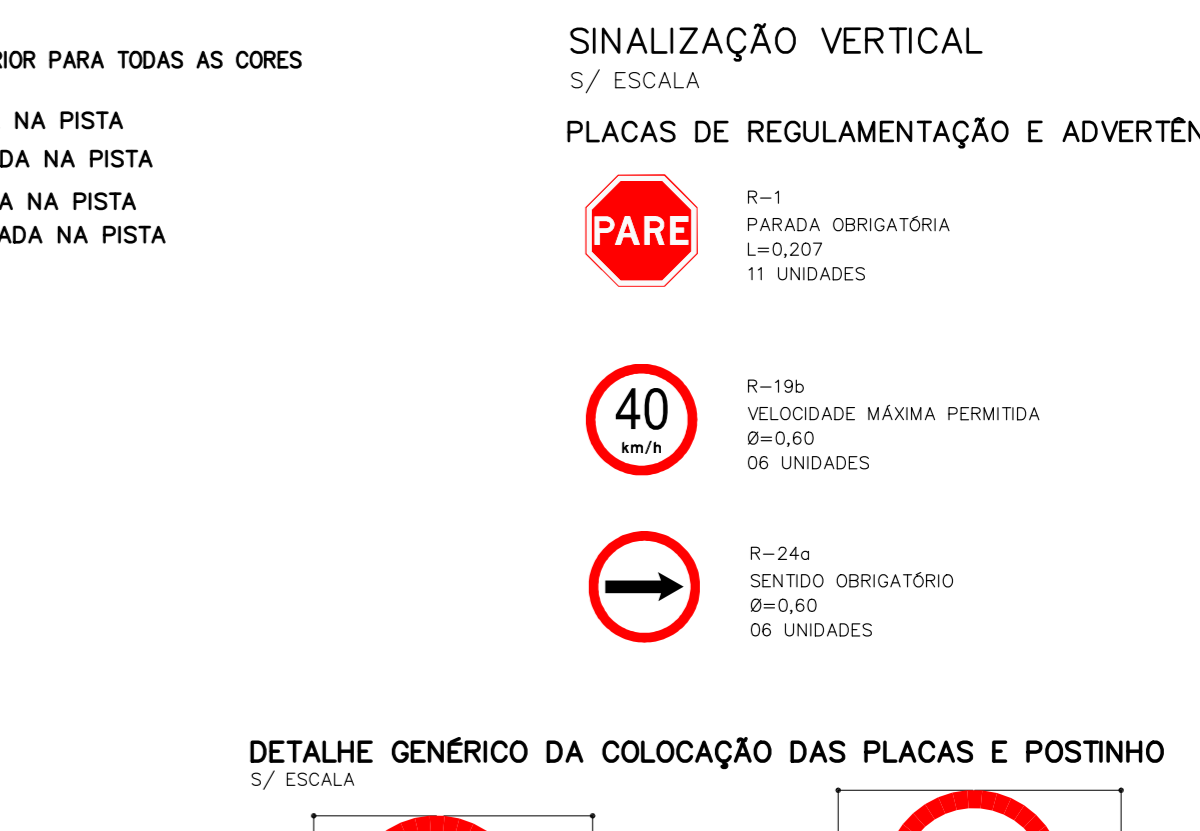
RIOR PARA TODAS AS CORES

NA PISTA
DA NA PISTA
A NA PISTA
ADA NA PISTA

SINALIZAÇÃO VERTICAL
S/ ESCALA

PLACAS DE REGULAMENTAÇÃO E ADVERTÊN

PARE

R–1
PARADA OBRIGATÓRIA
L=0,207
11 UNIDADES

40
km/h

R–19b
VELOCIDADE MÁXIMA PERMITIDA
Ø=0,60
06 UNIDADES

R–24a
SENTIDO OBRIGATÓRIO
Ø=0,60
06 UNIDADES

DETALHE GENÉRICO DA COLOCAÇÃO DAS PLACAS E POSTINHO
S/ ESCALA